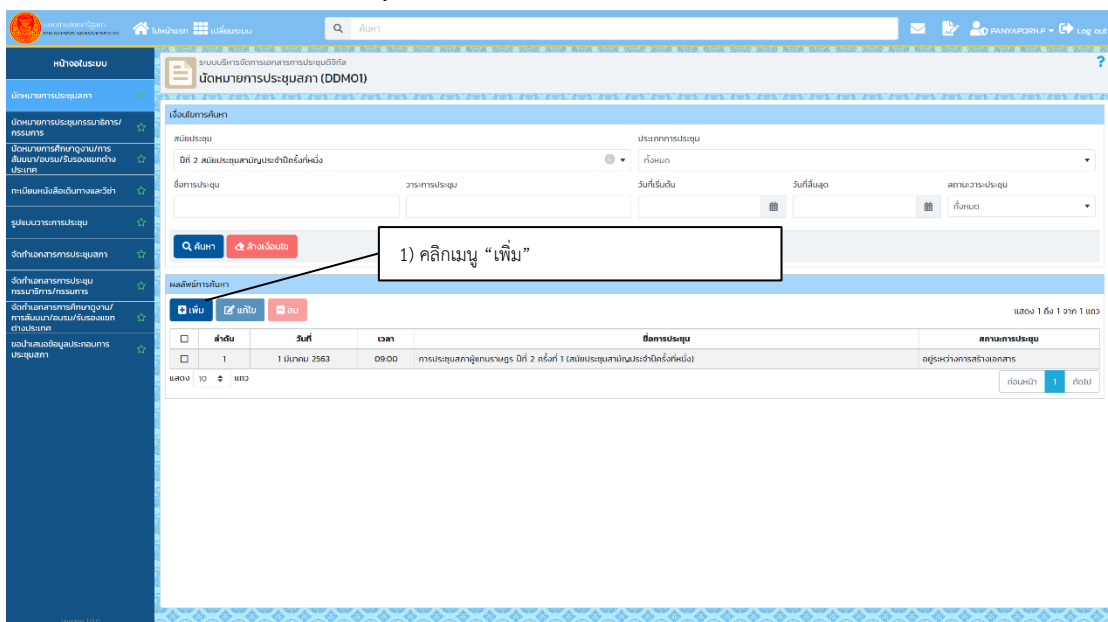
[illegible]

ไปหน้าแรก เปลี่ยนระบบ

ค้นหา

PANYAPORN.P Log out

หน้าจอในระบบ

นัดหมายการประชุมสภา

นัดหมายการประชุมกรรมาธิการ/กรรมการ

นัดหมายการศึกษาดูงาน/การสัมมนา/อบรม/รับรองแขกต่างประเทศ

ทะเบียนหนังสือเดินทางและวีซ่า

รูปแบบวาระการประชุม

จัดทำเอกสารการประชุมสภา

จัดทำเอกสารการประชุมกรรมาธิการ/กรรมการ

จัดทำเอกสารการศึกษาดูงาน/การสัมมนา/อบรม/รับรองแขกต่างประเทศ

ขอนำเสนอข้อมูลประกอบการประชุมสภา

ระบบบริหารจัดการเอกสารการประชุมดิจิทัล

นัดหมายการประชุมสภา (DDM01)

?

เงื่อนไขการค้นหา

สมัยประชุม

ปีที่ 2 สมัยประชุมสามัญประจำปีครั้งที่หนึ่ง

ประเภทการประชุม

ทั้งหมด

ชื่อการประชุม

วาระการประชุม

วันที่เริ่มต้น

วันที่สิ้นสุด

สถานะวาระประชุม

ทั้งหมด

ค้นหา

ล้างเงื่อนไข

1) คลิกเมนู “เพิ่ม”

ผลลัพธ์การค้นหา

เพิ่ม

แก้ไข

ลบ

แสดง 1 ถึง 1 จาก 1 แถว

| | ลำดับ | วันที่ | เวลา | ชื่อการประชุม | สถานะการประชุม |
|---|---|---|---|---|---|
| | 1 | 1 มีนาคม 2563 | 09:00 | การประชุมสภาผู้แทนราษฎร ปีที่ 2 ครั้งที่ 1 (สมัยประชุมสามัญประจำปีครั้งที่หนึ่ง) | อยู่ระหว่างการสร้างเอกสาร |

แสดง 10 แถว

ก่อนหน้า 1 ถัดไป